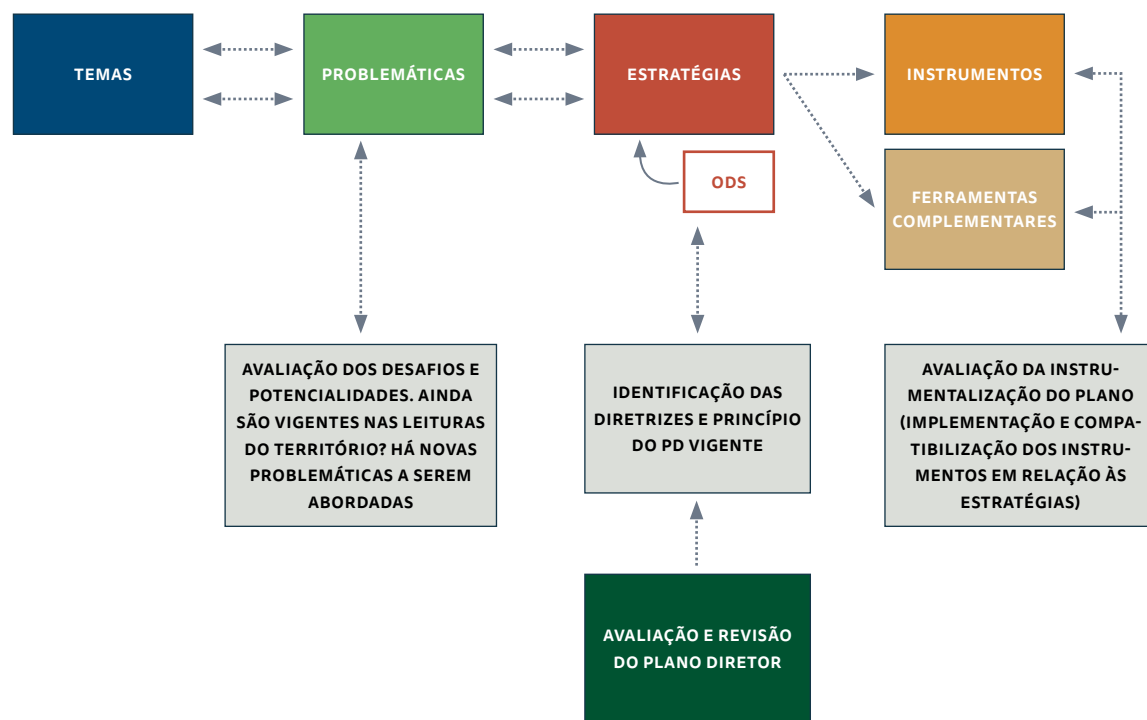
TEMAS

PROBLEMÁTICAS

ESTRATÉGIAS

INSTRUMENTOS

ODS

FERRAMENTAS COMPLEMENTARES

AVALIAÇÃO DOS DESAFIOS E POTENCIALIDADES. AINDA SÃO VIGENTES NAS LEITURAS DO TERRITÓRIO? HÁ NOVAS PROBLEMÁTICAS A SEREM ABORDADAS

IDENTIFICAÇÃO DAS DIRETRIZES E PRINCÍPIO DO PD VIGENTE

AVALIAÇÃO DA INSTRUMENTALIZAÇÃO DO PLANO (IMPLEMENTAÇÃO E COMPATIBILIZAÇÃO DOS INSTRUMENTOS EM RELAÇÃO ÀS ESTRATÉGIAS)

AVALIAÇÃO E REVISÃO DO PLANO DIRETOR